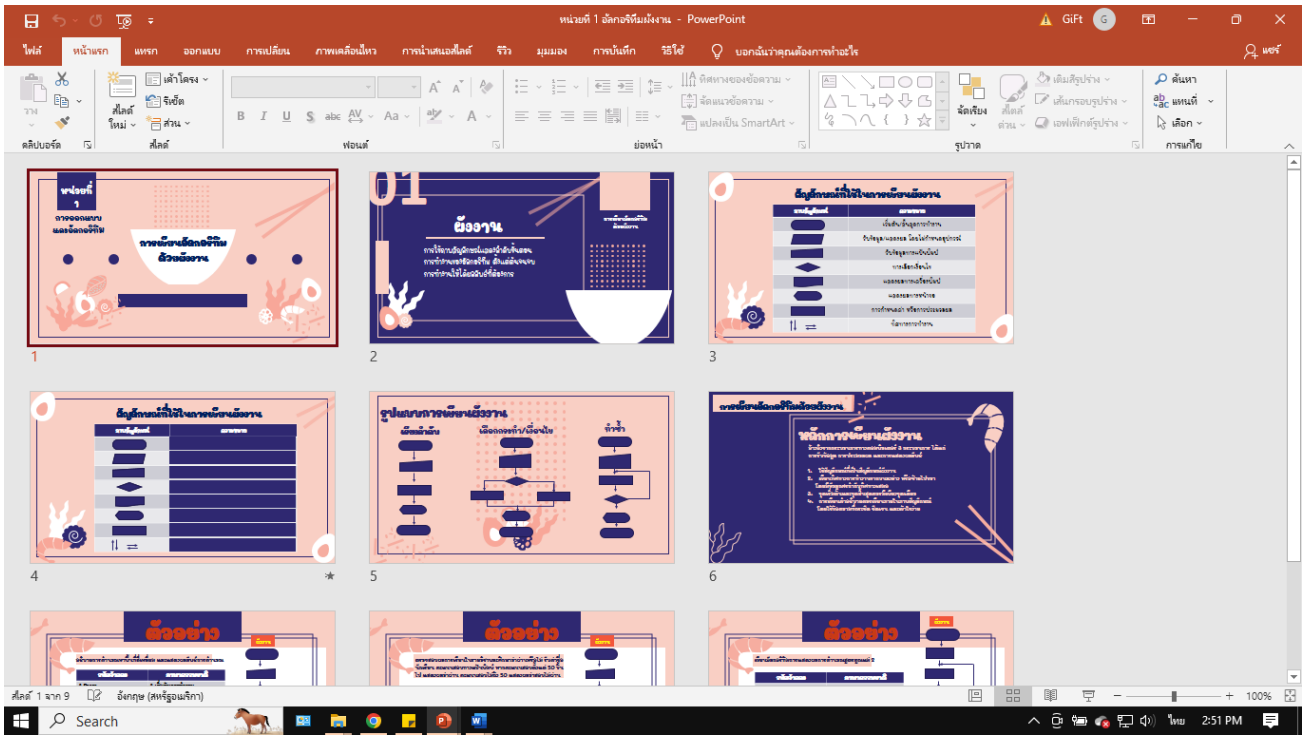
หน่วยที่ 1 อัลกอริทึมผังงาน - PowerPoint

GiFt G

ไฟล์ หน้าแรก แทรก ออกแบบ การเปลี่ยน ภาพเคลื่อนไหว การนำเสนอสไลด์ รีวิว มุมมอง การบันทึก วิธีใช้ บอกฉันว่าคุณต้องการทำอะไร แชร์

วาง คลิปบอร์ด สไลด์ใหม่ เค้าโครง รีเซ็ต ส่วน สไลด์ ฟอนต์ ย่อหน้า ทิศทางของข้อความ จัดแนวข้อความ แปลงเป็น SmartArt จัดเรียง สไตล์ด่วน เติมสีรูปร่าง เส้นกรอบรูปร่าง เอฟเฟ็กต์รูปร่าง รูปวาด ค้นหา แทนที่ เลือก การแก้ไข

หน่วยที่ 1
การออกแบบและอัลกอริทึม
การเขียนอัลกอริทึมด้วยผังงาน

1

01
ผังงาน

2

สัญลักษณ์ที่ใช้ในการเขียนผังงาน

3

สัญลักษณ์ที่ใช้ในการเขียนผังงาน

4

รูปแบบการเขียนผังงาน
แบบตามลำดับ
เงื่อนไขการทำ/เลือกทำ
ทำซ้ำ

5

การเขียนอัลกอริทึมด้วยผังงาน
หลักการเขียนผังงาน

6

ตัวอย่าง
ตัวอย่าง
ตัวอย่าง

สไลด์ 1 จาก 9 อังกฤษ (สหรัฐอเมริกา) 100%

Search

ไทย 2:51 PM